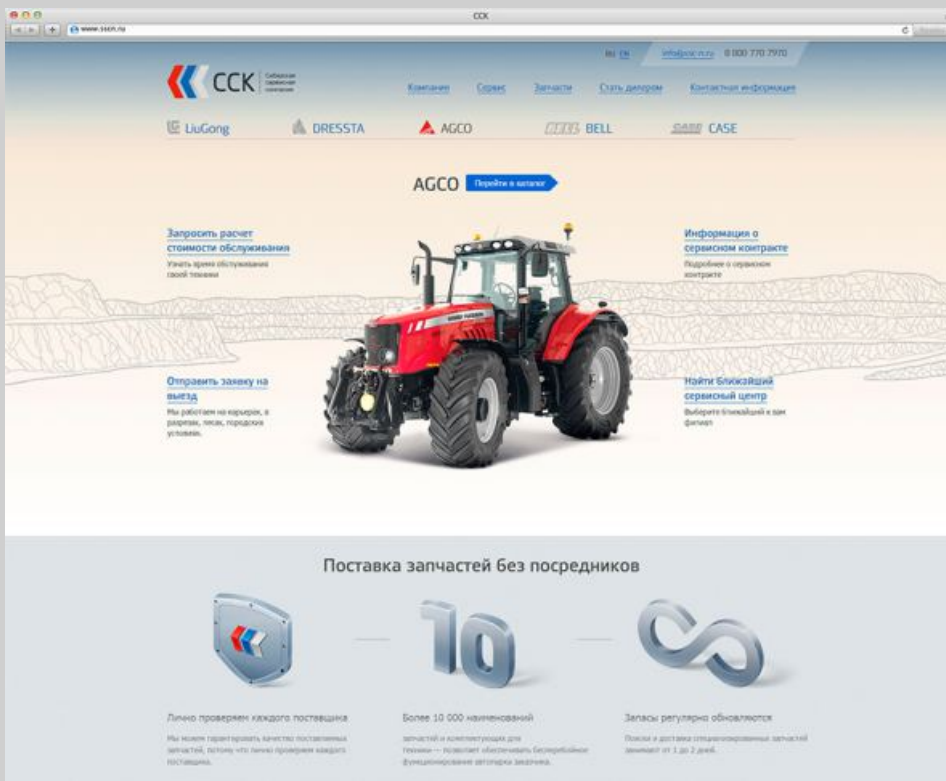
CCK

www.sscn.ru

RU CN info@sscn.ru 8 800 770 7970

CCK Сибирская сервисная компания

Компания Сервис Запчасти Стать дилером Контактная информация

LiuGong DRESSTA AGCO BELL CASE

AGCO Перейти в каталог

Запросить расчет стоимости обслуживания
Узнать время обслуживания своей техники

Информация о сервисном контракте
Подробнее о сервисном контракте

Отправить заявку на выезд
Мы работаем на карьерах, в разрезах, лесах, городских условиях.

Найти ближайший сервисный центр
Выберите ближайший к вам филиал

Поставка запчастей без посредников

10

Лично проверяем каждого поставщика
Мы можем гарантировать качество поставляемых запчастей, потому что лично проверяем каждого поставщика.

Более 10 000 наименований
запчастей и комплектующих для техники — позволяет обеспечивать бесперебойное функционирование автопарка заказчика.

Запасы регулярно обновляются
Поиск и доставка специализированных запчастей занимают от 1 до 2 дней.